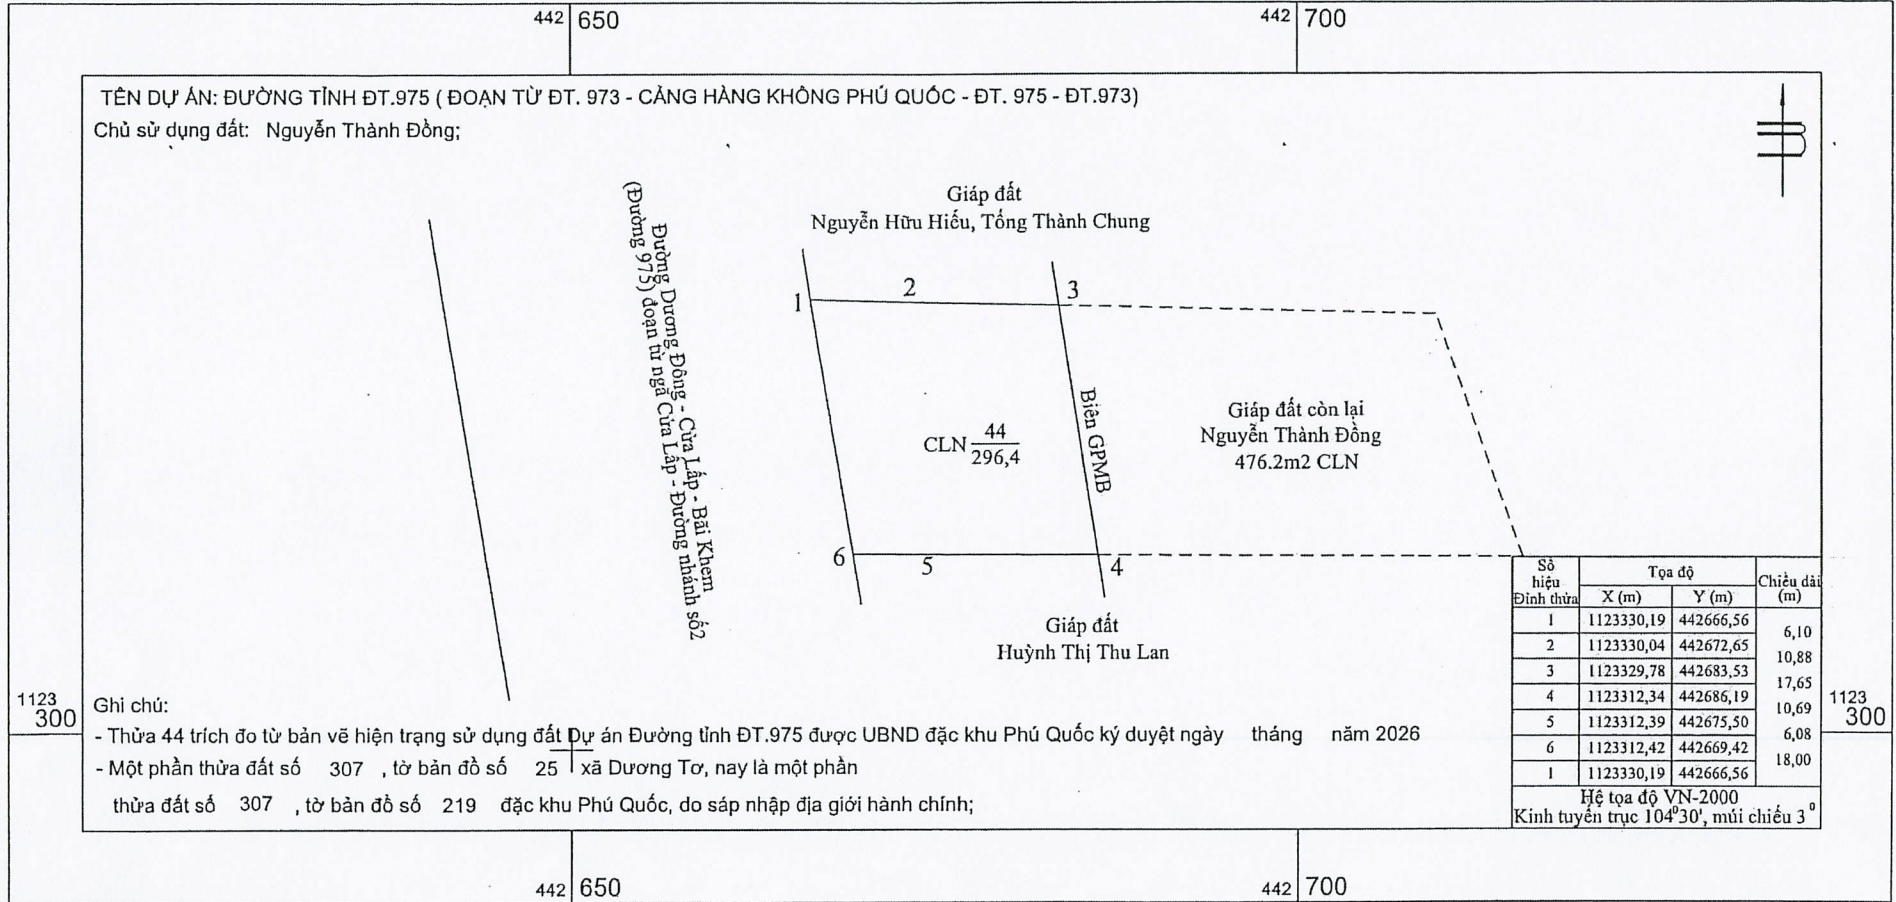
442 650

442 700

TÊN DỰ ÁN: ĐƯỜNG TỈNH ĐT.975 ( ĐOẠN TỪ ĐT. 973 - CẢNG HÀNG KHÔNG PHÚ QUỐC - ĐT. 975 - ĐT.973)
Chủ sử dụng đất: Nguyễn Thành Đồng;

Giáp đất
Nguyễn Hữu Hiếu, Tống Thành Chung

Đường Dương Đông - Cửa Lấp - Bãi Khem (Đường 975) đoạn từ ngã Cửa Lấp - Đường nhánh số2

1 2 3

CLN $\frac{44}{296,4}$

Biên GPMB

Giáp đất còn lại
Nguyễn Thành Đồng
476.2m2 CLN

6 5 4

Giáp đất
Huỳnh Thị Thu Lan

| Số hiệu Đỉnh thửa | Tọa độ X (m) | Tọa độ Y (m) | Chiều dài (m) |
|---|---|---|---|
| 1 | 1123330,19 | 442666,56 | |
| | | | 6,10 |
| 2 | 1123330,04 | 442672,65 | |
| | | | 10,88 |
| 3 | 1123329,78 | 442683,53 | |
| | | | 17,65 |
| 4 | 1123312,34 | 442686,19 | |
| | | | 10,69 |
| 5 | 1123312,39 | 442675,50 | |
| | | | 6,08 |
| 6 | 1123312,42 | 442669,42 | |
| | | | 18,00 |
| 1 | 1123330,19 | 442666,56 | |

Hệ tọa độ VN-2000
Kinh tuyến trục 104°30', múi chiếu 3°

1123 300

1123 300

Ghi chú:
- Thửa 44 trích đo từ bản vẽ hiện trạng sử dụng đất Dự án Đường tỉnh ĐT.975 được UBND đặc khu Phú Quốc ký duyệt ngày tháng năm 2026
- Một phần thửa đất số 307 , tờ bản đồ số 25 xã Dương Tơ, nay là một phần thửa đất số 307 , tờ bản đồ số 219 đặc khu Phú Quốc, do sáp nhập địa giới hành chính;

442 650

442 700